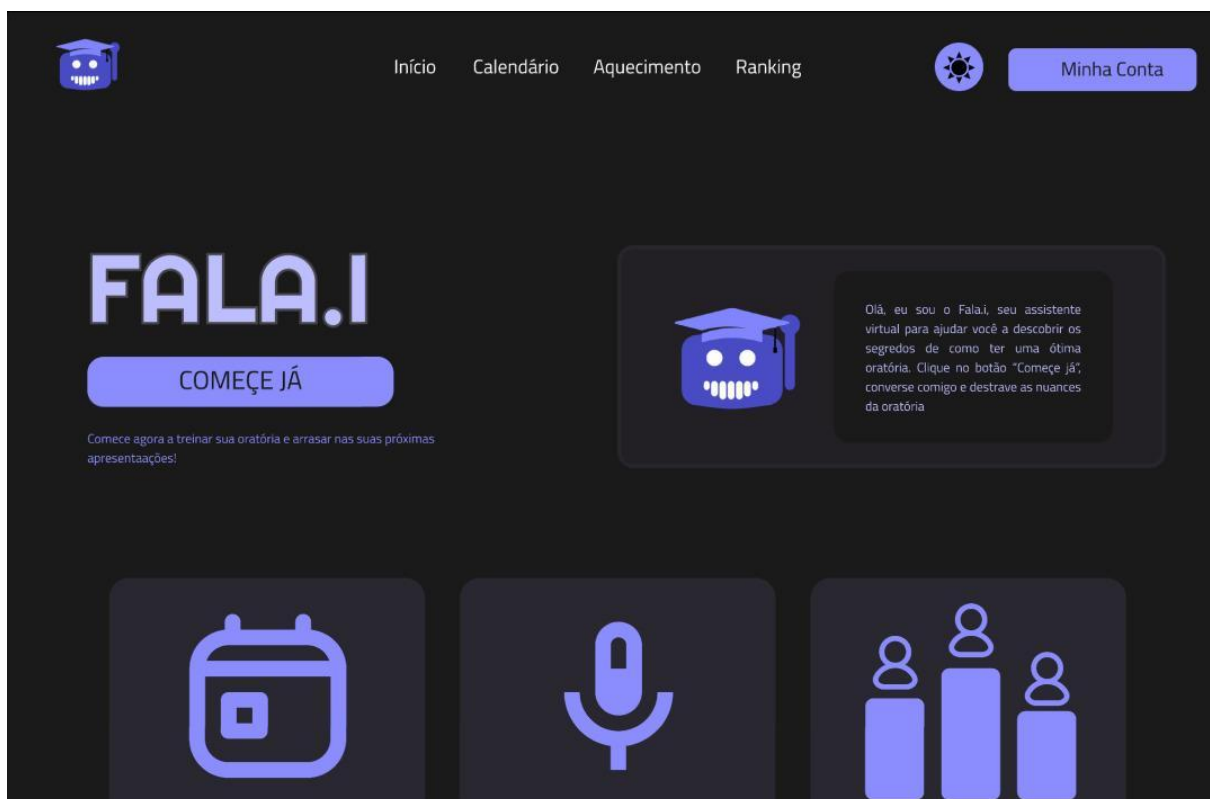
Início Calendário Aquecimento Ranking

Minha Conta

FALA.I

COMEÇE JÁ

Comece agora a treinar sua oratória e arrasar nas suas próximas apresentaações!

Olá, eu sou o Fala.i, seu assistente virtual para ajudar você a descobrir os segredos de como ter uma ótima oratória. Clique no botão "Começe já", converse comigo e destrave as nuances da oratória